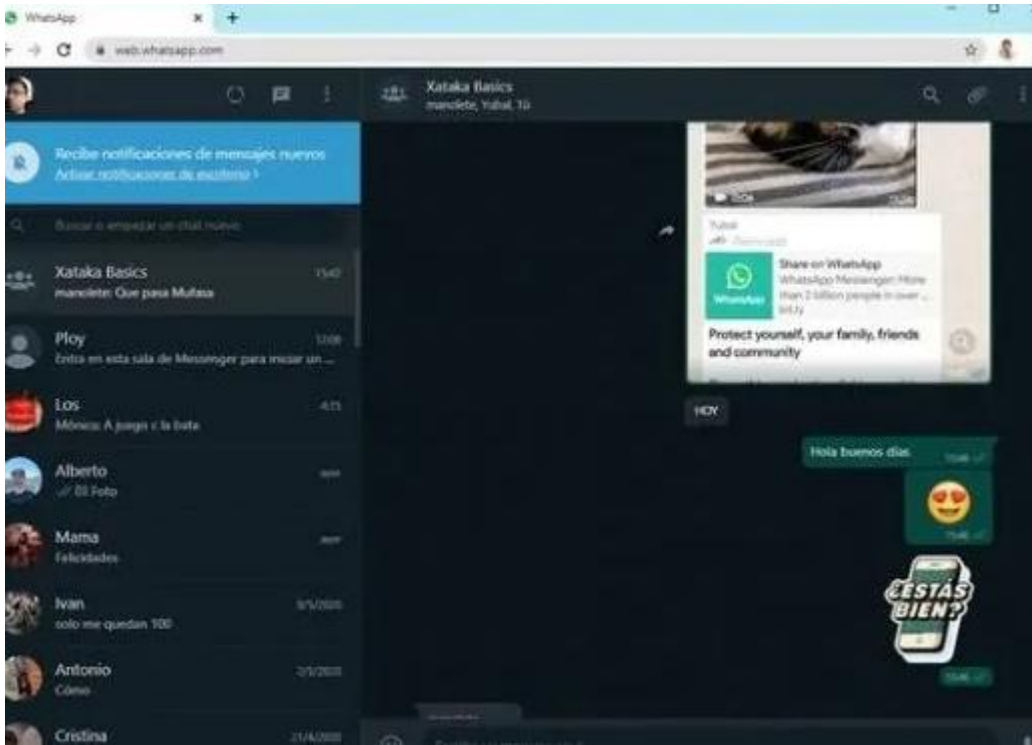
WhatsApp
web.whatsapp.com

Recibe notificaciones de mensajes nuevos
Activar notificaciones de escritorio >

Buscar o empezar un chat nuevo

Xataka Basics 15:47
manolete: Que pasa Mufasa

Ploy 12:08
Entra en esta sala de Messenger para iniciar un ...

Los 4:15
Mónica: A juego c la bata

Alberto ayer
Foto

Mama ayer
Felicidades

Ivan 8/5/2020
solo me quedan 100

Antonio 2/5/2020
Cómo

Cristina 21/4/2020

Xataka Basics
manolete, Yubal, Tú

Yubal
Reenviado
Share on WhatsApp
WhatsApp Messenger: More than 2 billion people in over ...
bit.ly
Protect yourself, your family, friends and community

HOY

Hola buenos días 15:46

15:46

¿ESTÁS BIEN?

15:46